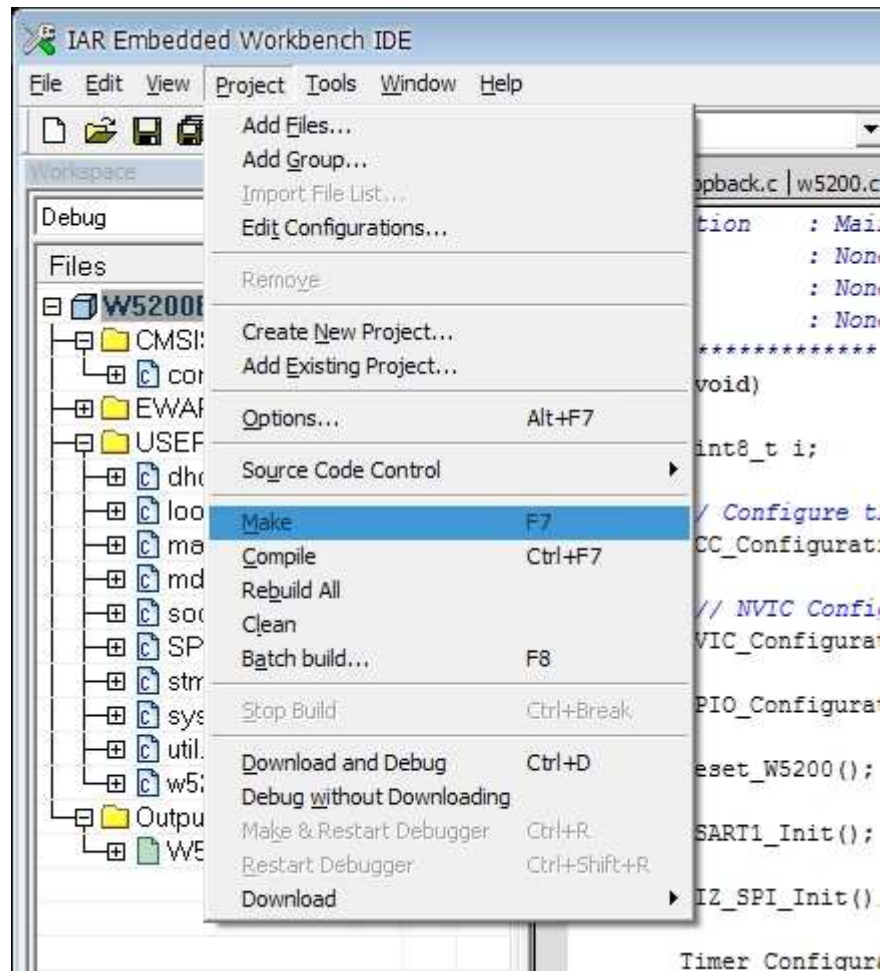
IAR Embedded Workbench IDE

File Edit View Project Tools Window Help

Workspace

Debug

Files

W5200E

CMSIS

cor

EWAF

USEF

dhc

loo

ma

md

soc

SP

stm

sys

util.

w52

Output

W5

Add Files...
Add Group...
Import File List...
Edit Configurations...
Remove
Create New Project...
Add Existing Project...
Options... Alt+F7
Source Code Control
Make F7
Compile Ctrl+F7
Rebuild All
Clean
Batch build... F8
Stop Build Ctrl+Break
Download and Debug Ctrl+D
Debug without Downloading
Make & Restart Debugger Ctrl+R
Restart Debugger Ctrl+Shift+R
Download

opback.c | w5200.c

tion : Mai
: Non
: Non
: Non
*************
void)

int8_t i;

/ Configure t
CC_Configurat

// NVIC Confi
VIC_Configurat

PIO_Configurat

eset_W5200();

SART1_Init();

IZ_SPI_Init()

Timer Configur